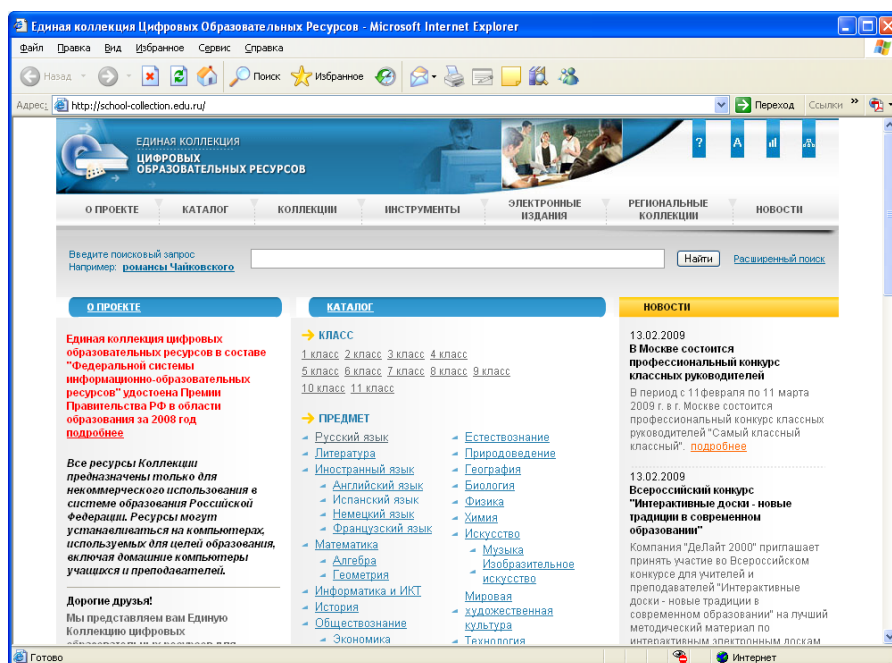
Единая коллекция Цифровых Образовательных Ресурсов - Microsoft Internet Explorer

Файл Правка Вид Избранное Сервис Справка

Назад Поиск Избранное

Адрес http://school-collection.edu.ru/ Переход Ссылки

ЕДИНАЯ КОЛЛЕКЦИЯ ЦИФРОВЫХ ОБРАЗОВАТЕЛЬНЫХ РЕСУРСОВ

? A

О ПРОЕКТЕ КАТАЛОГ КОЛЛЕКЦИИ ИНСТРУМЕНТЫ ЭЛЕКТРОННЫЕ ИЗДАНИЯ РЕГИОНАЛЬНЫЕ КОЛЛЕКЦИИ НОВОСТИ

Введите поисковый запрос
Например: романсы Чайковского

Найти Расширенный поиск

О ПРОЕКТЕ

Единая коллекция цифровых образовательных ресурсов в составе "Федеральной системы информационно-образовательных ресурсов" удостоена Премии Правительства РФ в области образования за 2008 год подробнее

Все ресурсы Коллекции предназначены только для некоммерческого использования в системе образования Российской Федерации. Ресурсы могут устанавливаться на компьютерах, используемых для целей образования, включая домашние компьютеры учащихся и преподавателей.

Дорогие друзья!

Мы представляем вам Единую Коллекцию цифровых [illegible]

КАТАЛОГ

КЛАСС

1 класс 2 класс 3 класс 4 класс
5 класс 6 класс 7 класс 8 класс 9 класс
10 класс 11 класс

ПРЕДМЕТ

Русский язык
Литература
Иностранный язык
Английский язык
Испанский язык
Немецкий язык
Французский язык
Математика
Алгебра
Геометрия
Информатика и ИКТ
История
Обществознание
Экономика

Естествознание
Природоведение
География
Биология
Физика
Химия
Искусство
Музыка
Изобразительное искусство
Мировая художественная культура
Технология

НОВОСТИ

13.02.2009
В Москве состоится профессиональный конкурс классных руководителей
В период с 11февраля по 11 марта 2009 г. в г. Москве состоится профессиональный конкурс классных руководителей "Самый классный классный". подробнее

13.02.2009
Всероссийский конкурс "Интерактивные доски - новые традиции в современном образовании"
Компания "ДеЛайт 2000" приглашает принять участие во Всероссийском конкурсе для учителей и преподавателей "Интерактивные доски - новые традиции в современном образовании" на лучший методический материал по интерактивным электронным доскам

Готово Интернет